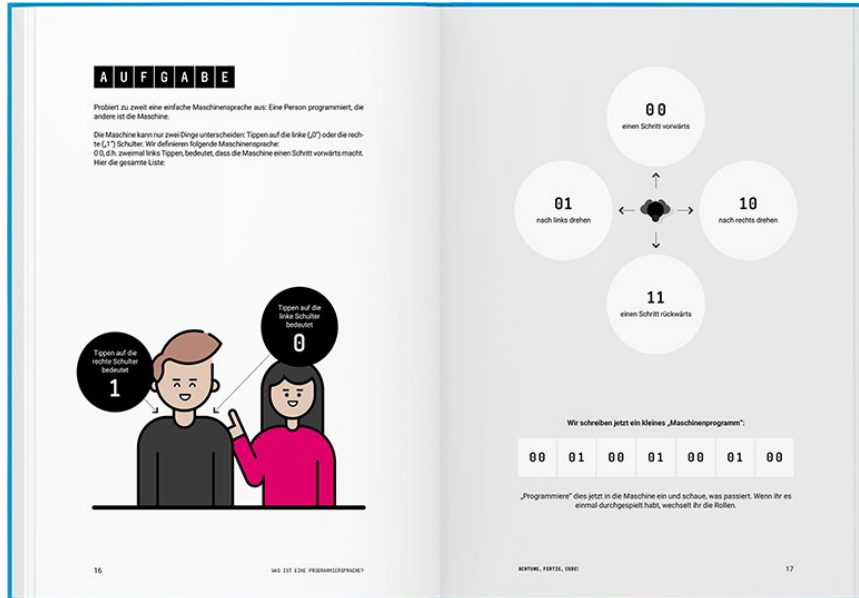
AUFGABE

Probiert zu zweit eine einfache Maschinensprache aus: Eine Person programmiert, die andere ist die Maschine.

Die Maschine kann nur zwei Dinge unterscheiden: Tippen auf die linke („0") oder die rechte („1") Schulter. Wir definieren folgende Maschinensprache: 0 0, d.h. zweimal links Tippen, bedeutet, dass die Maschine einen Schritt vorwärts macht. Hier die gesamte Liste:

Tippen auf die linke Schulter bedeutet
0

Tippen auf die rechte Schulter bedeutet
1

16

WAS IST EINE PROGRAMMIERSPRACHE?

00
einen Schritt vorwärts

01
nach links drehen

10
nach rechts drehen

11
einen Schritt rückwärts

Wir schreiben jetzt ein kleines „Maschinenprogramm":

| 00 | 01 | 00 | 01 | 00 | 01 | 00 |
|---|---|---|---|---|---|---|

„Programmiere" dies jetzt in die Maschine ein und schaue, was passiert. Wenn ihr es einmal durchgespielt habt, wechselt ihr die Rollen.

ACHTUNG, FERTIG, CODE!

17